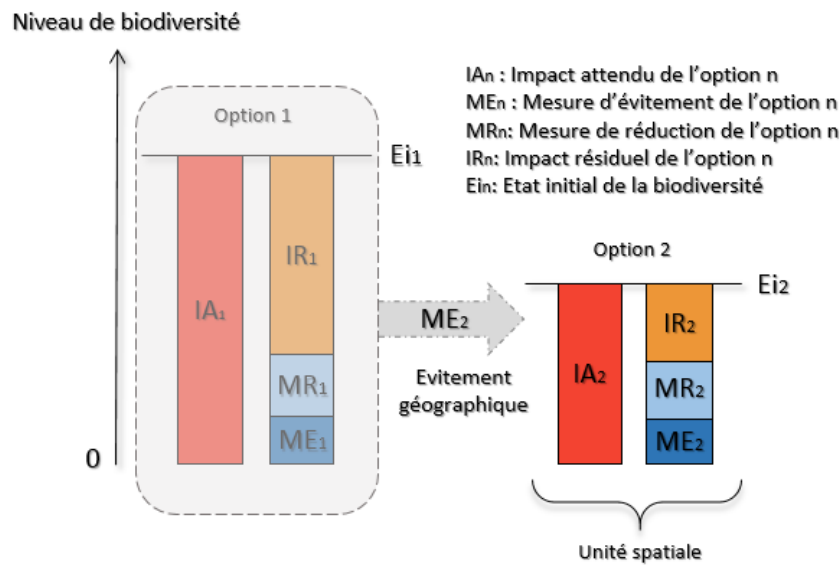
Niveau de biodiversité

$IA_n$ : Impact attendu de l'option n
$ME_n$ : Mesure d'évitement de l'option n
$MR_n$: Mesure de réduction de l'option n
$IR_n$: Impact résiduel de l'option n
$Ei_n$: Etat initial de la biodiversité

Option 1

$Ei_1$

$IA_1$

$IR_1$

$MR_1$

$ME_1$

0

$ME_2$

Evitement géographique

Option 2

$Ei_2$

$IA_2$

$IR_2$

$MR_2$

$ME_2$

Unité spatiale